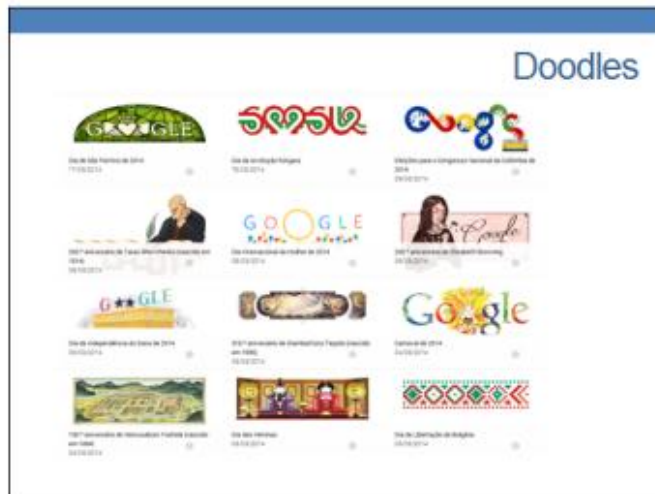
Doodles

G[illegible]GLE

Dia de São Patrício de 2014
17/03/2014

Dia da revolução húngara
15/03/2014

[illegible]

Eleições para o Congresso Nacional da Colômbia de 2014
09/03/2014

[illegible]

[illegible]
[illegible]

GOOGLE

Dia Internacional da Mulher de 2014
08/03/2014

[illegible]

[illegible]
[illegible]

G★★GLE

Dia da Independência do Gana de 2014
06/03/2014

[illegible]
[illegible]

Google

Carnaval de 2014
04/03/2014

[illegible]
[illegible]

Dia das Meninas
03/03/2014

Dia da Libertação da Bulgária
03/03/2014